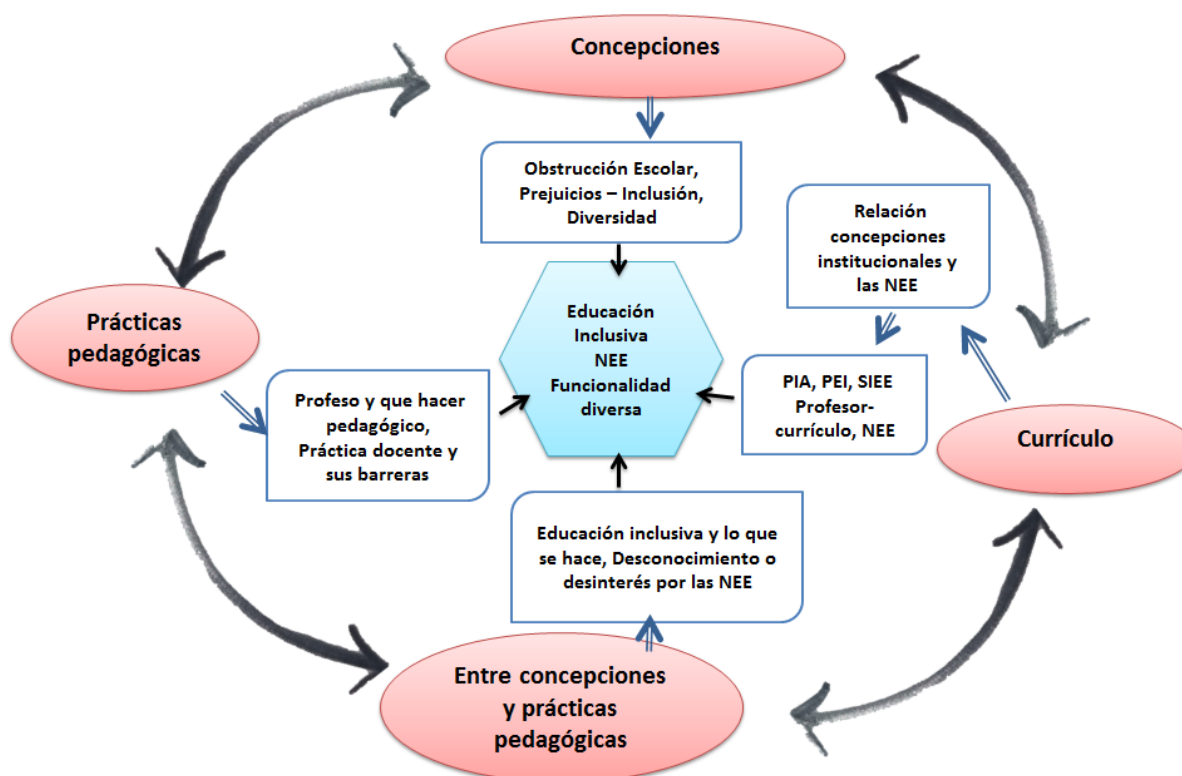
Concepciones

Obstrucción Escolar, Prejuicios – Inclusión, Diversidad

Relación concepciones institucionales y las NEE

Prácticas pedagógicas

Educación Inclusiva NEE Funcionalidad diversa

PIA, PEI, SIEE Profesor-currículo, NEE

Profeso y que hacer pedagógico, Práctica docente y sus barreras

Currículo

Educación inclusiva y lo que se hace, Desconocimiento o desinterés por las NEE

Entre concepciones y prácticas pedagógicas